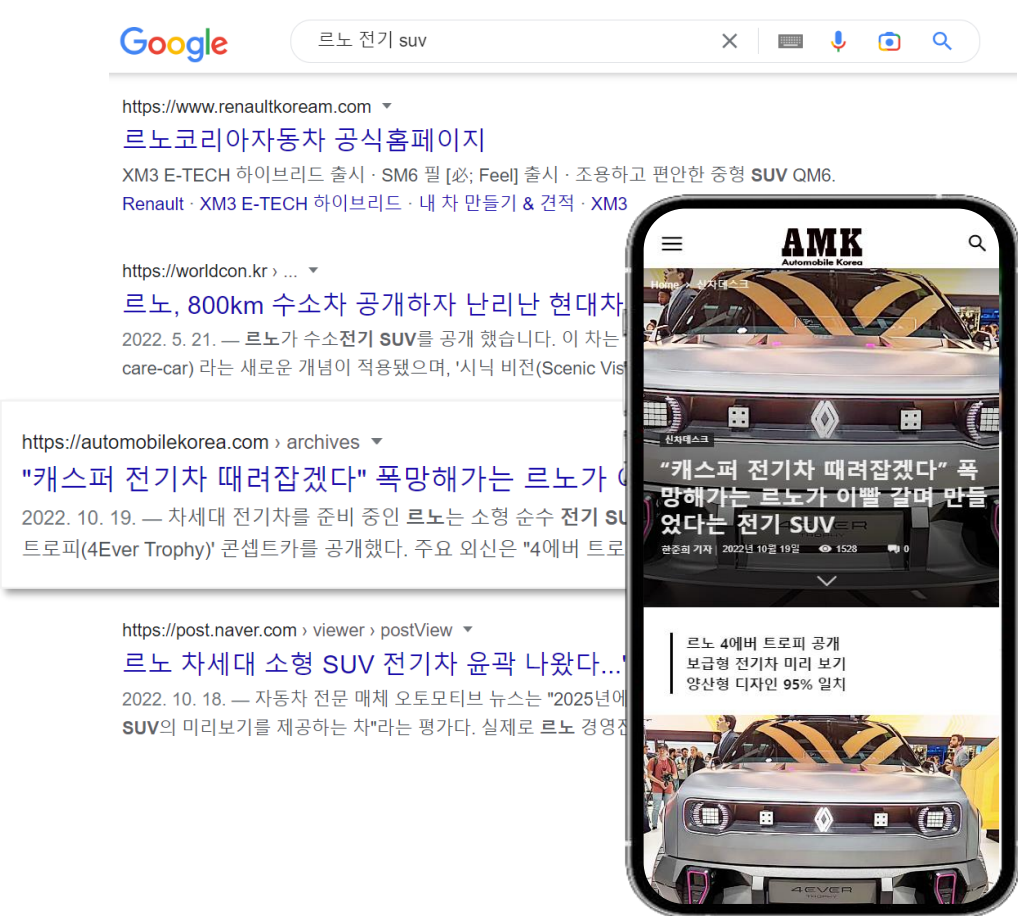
Google

르노 전기 suv

https://www.renaultkoream.com

르노코리아자동차 공식홈페이지

XM3 E-TECH 하이브리드 출시 · SM6 필 [必; Feel] 출시 · 조용하고 편안한 중형 SUV QM6.

Renault · XM3 E-TECH 하이브리드 · 내 차 만들기 & 견적 · XM3

https://worldcon.kr › ...

르노, 800km 수소차 공개하자 난리난 현대차

2022. 5. 21. — 르노가 수소전기 SUV를 공개 했습니다. 이 차는 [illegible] care-car) 라는 새로운 개념이 적용됐으며, '시닉 비전(Scenic Vis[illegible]

https://automobilekorea.com › archives

"캐스퍼 전기차 때려잡겠다" 폭망해가는 르노가 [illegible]

2022. 10. 19. — 차세대 전기차를 준비 중인 르노는 소형 순수 전기 SU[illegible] 트로피(4Ever Trophy)' 콘셉트카를 공개했다. 주요 외신은 "4에버 트로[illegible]

https://post.naver.com › viewer › postView

르노 차세대 소형 SUV 전기차 윤곽 나왔다...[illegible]

2022. 10. 18. — 자동차 전문 매체 오토모티브 뉴스는 "2025년에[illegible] SUV의 미리보기를 제공하는 차"라는 평가다. 실제로 르노 경영진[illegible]

AMK
Automobile Korea

Home › 신차데스크

신차데스크

"캐스퍼 전기차 때려잡겠다" 폭망해가는 르노가 이빨 갈며 만들었다는 전기 SUV

한준희 기자 2022년 10월 19일 1528 0

르노 4에버 트로피 공개
보급형 전기차 미리 보기
양산형 디자인 95% 일치

4EVER